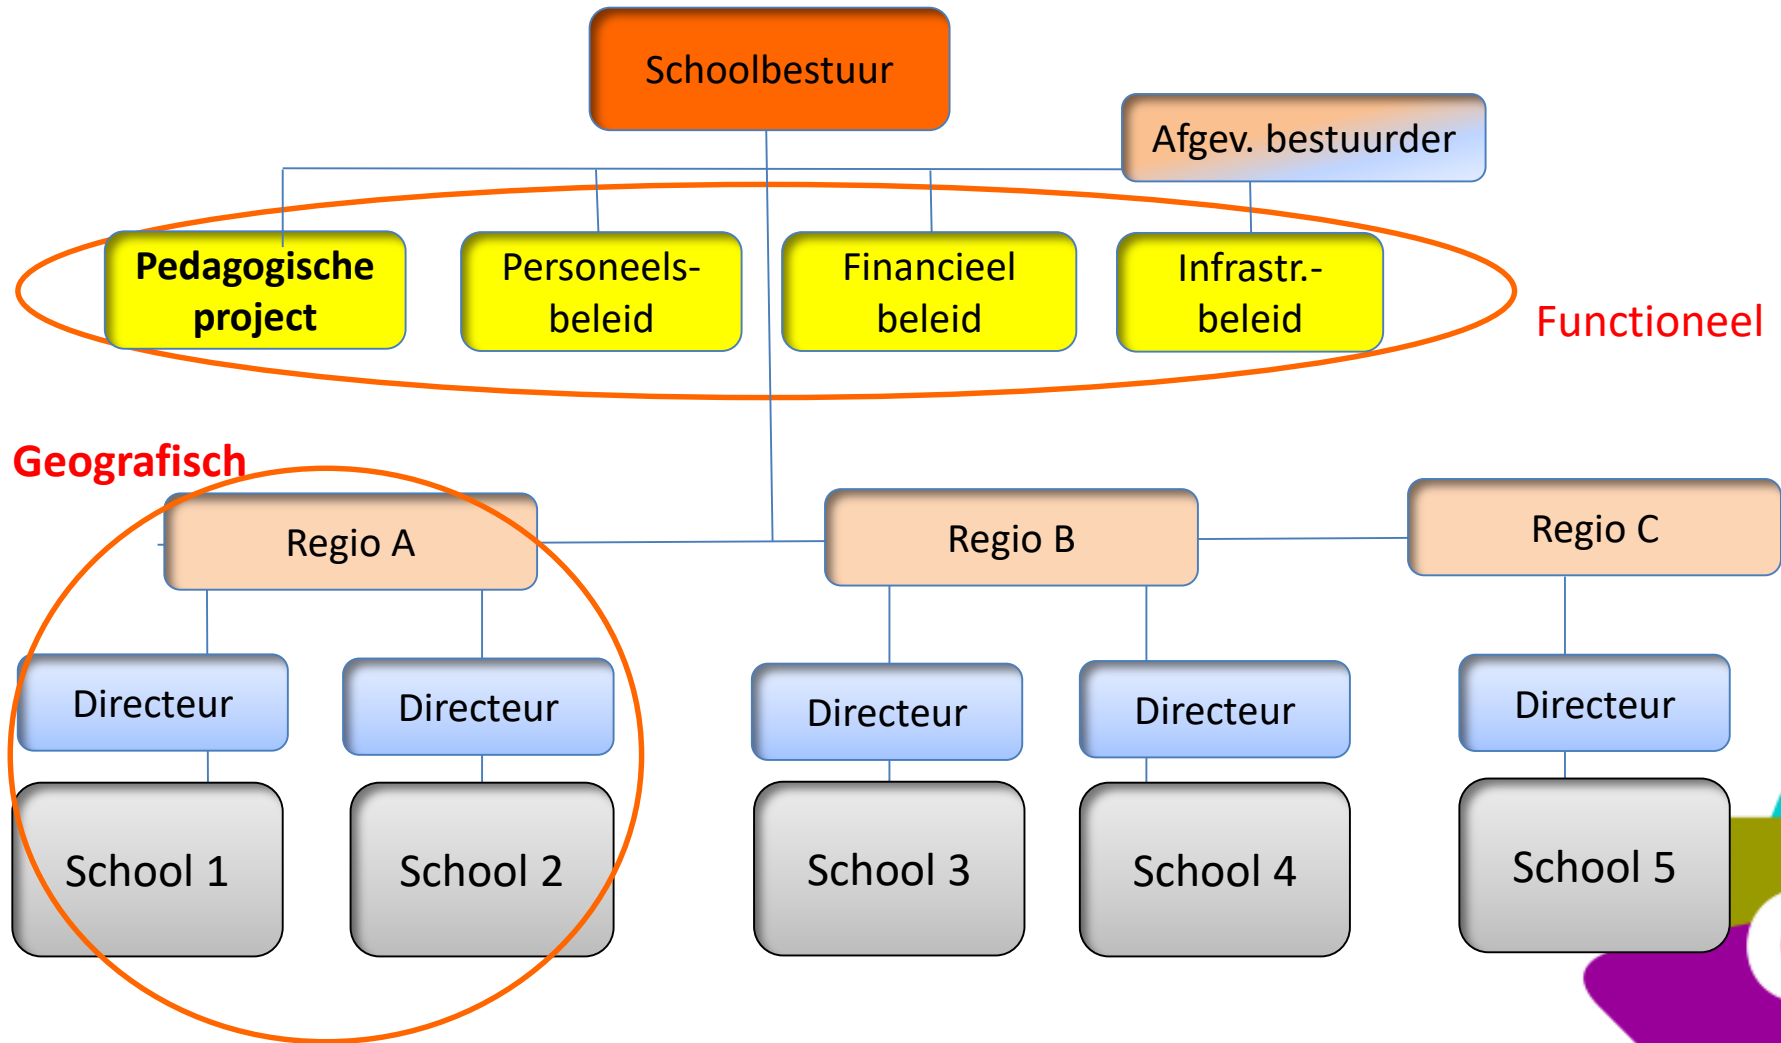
Schoolbestuur

Afgev. bestuurder

**Pedagogische project**

Personeels-beleid

Financieel beleid

Infrastr.-beleid

Functioneel

Geografisch

Regio A

Regio B

Regio C

Directeur

Directeur

Directeur

Directeur

Directeur

School 1

School 2

School 3

School 4

School 5